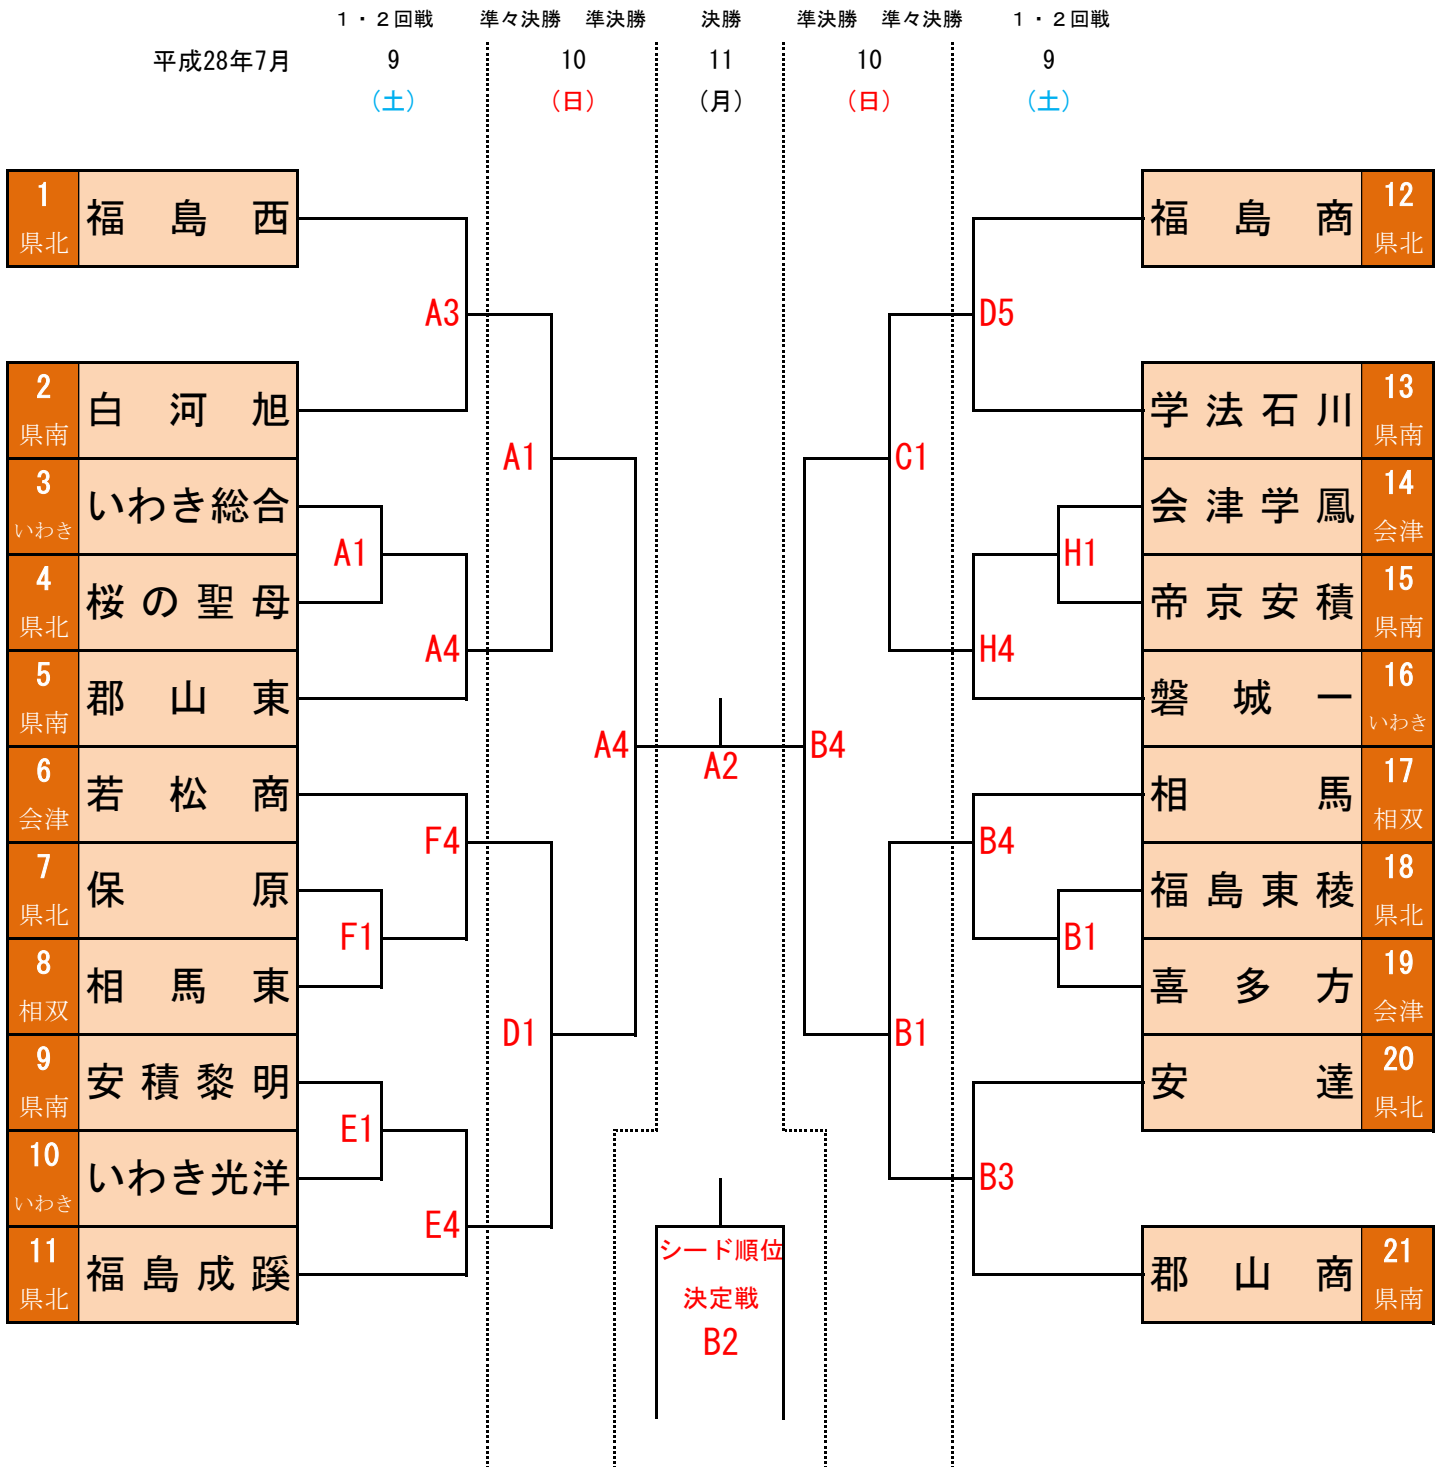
１・２回戦　準々決勝　準決勝　決勝　準決勝　準々決勝　１・２回戦

平成28年7月　9（土）　10（日）　11（月）　10（日）　9（土）

1 県北 福島西
2 県南 白河旭
3 いわき いわき総合
4 県北 桜の聖母
5 県南 郡山東
6 会津 若松商
7 県北 保原
8 相双 相馬東
9 県南 安積黎明
10 いわき いわき光洋
11 県北 福島成蹊

A3
A1
A1
A4
A4
F4
F1
D1
E1
E4

A2
B4

シード順位
決定戦
B2

D5
C1
H1
H4
B4
B1
B1
B3

12 県北 福島商
13 県南 学法石川
14 会津 会津学鳳
15 県南 帝京安積
16 いわき 磐城一
17 相双 相馬
18 県北 福島東稜
19 会津 喜多方
20 県北 安達
21 県南 郡山商